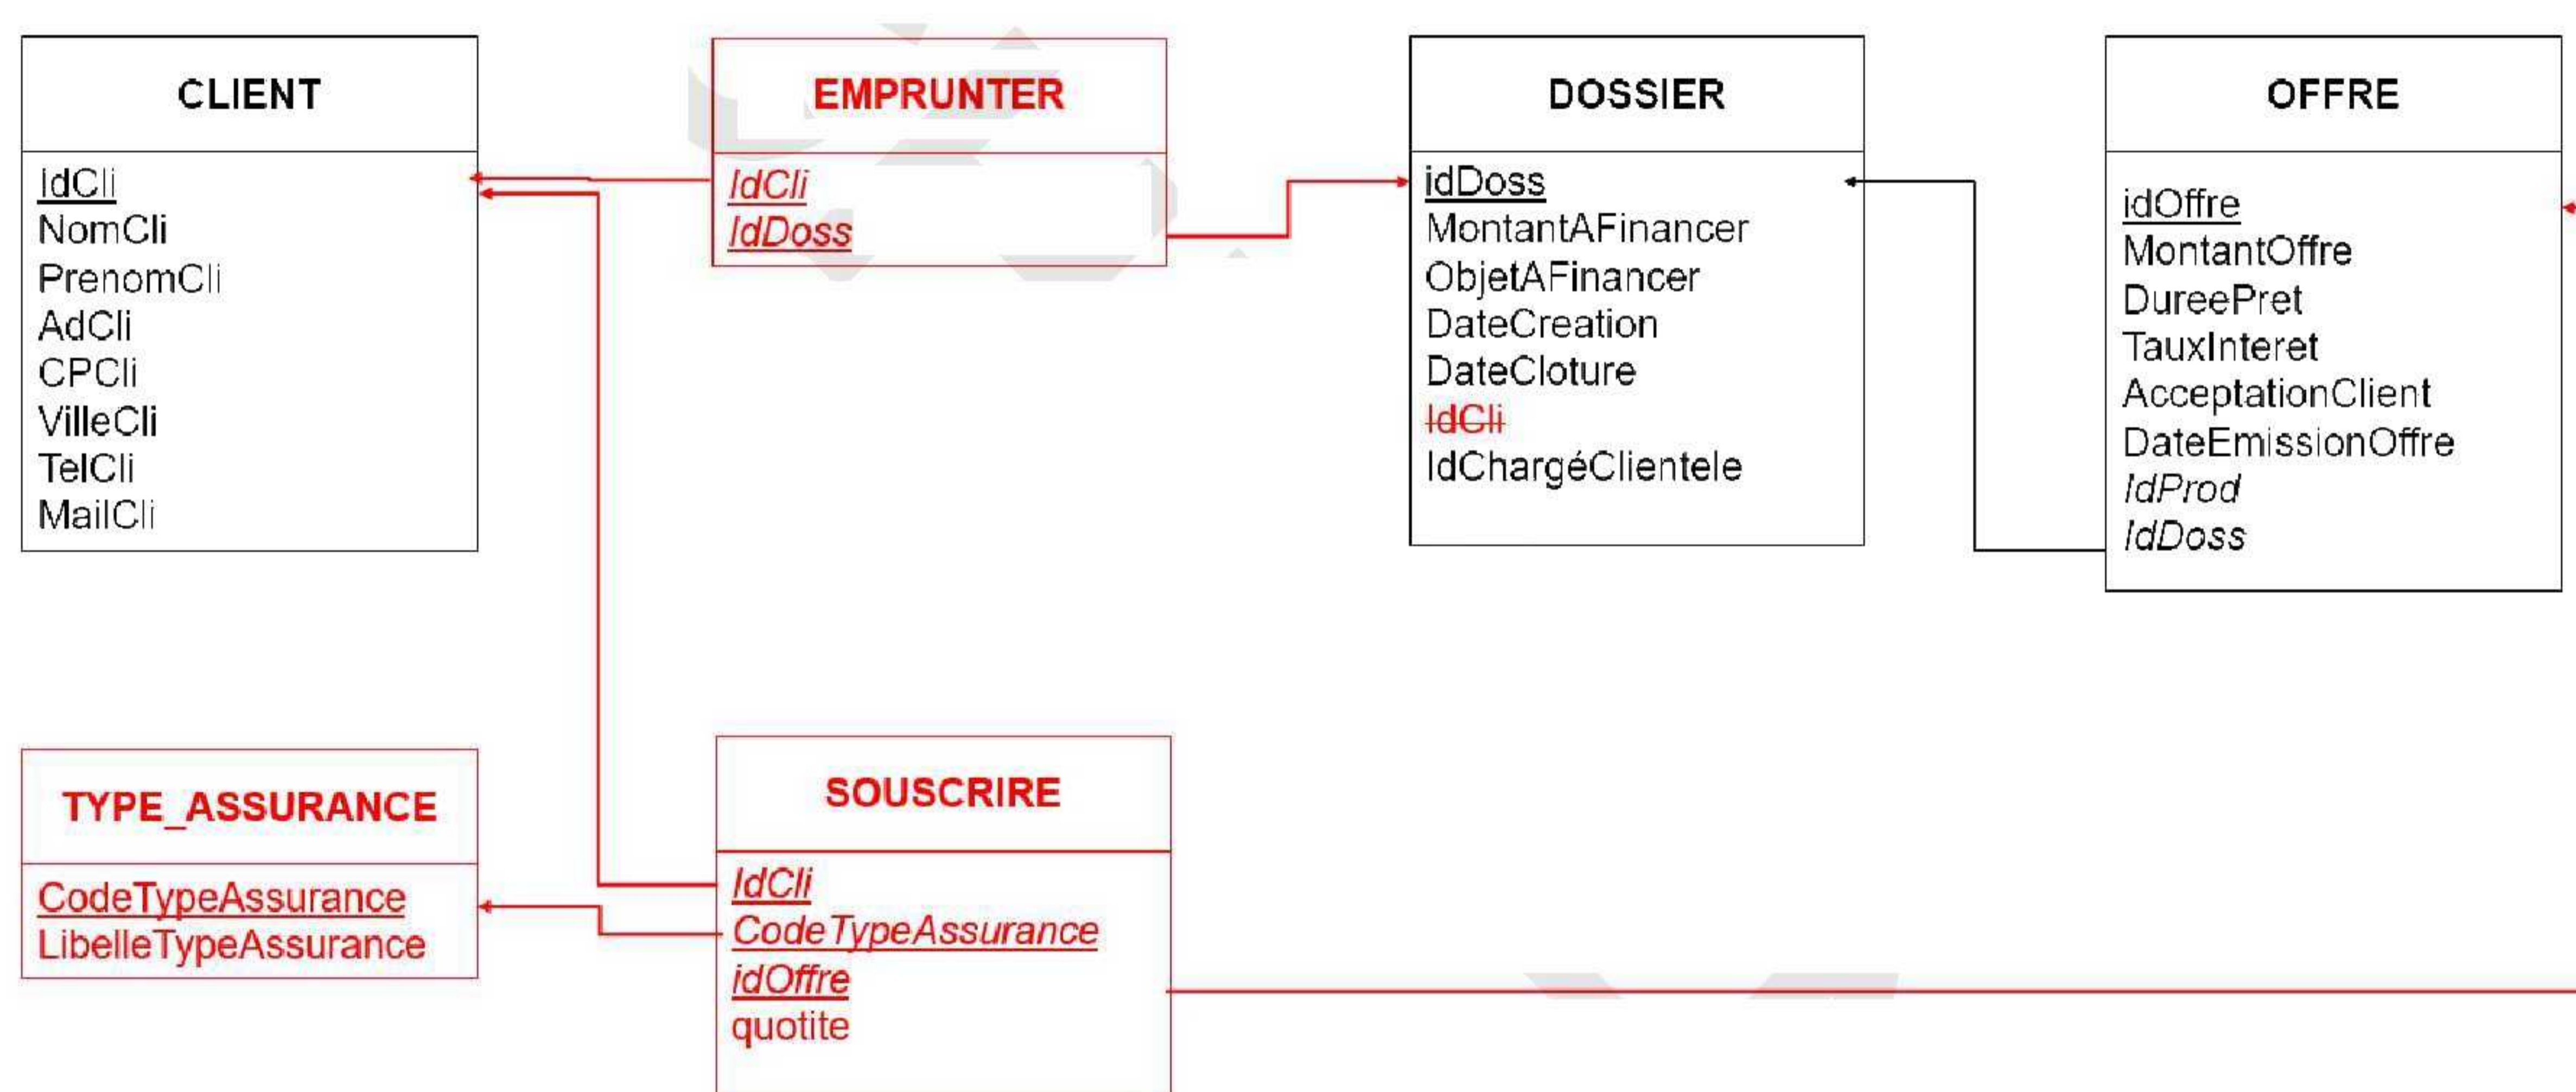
CLIENT

IdCli
NomCli
PrenomCli
AdCli
CPCli
VilleCli
TelCli
MailCli

EMPRUNTER

IdCli
IdDoss

DOSSIER

idDoss
MontantAFinancer
ObjetAFinancer
DateCreation
DateCloture
IdCli
IdChargéClientele

OFFRE

idOffre
MontantOffre
DureePret
TauxInteret
AcceptationClient
DateEmissionOffre
IdProd
IdDoss

TYPE_ASSURANCE

CodeTypeAssurance
LibelleTypeAssurance

SOUSCRIRE

IdCli
CodeTypeAssurance
idOffre
quotite